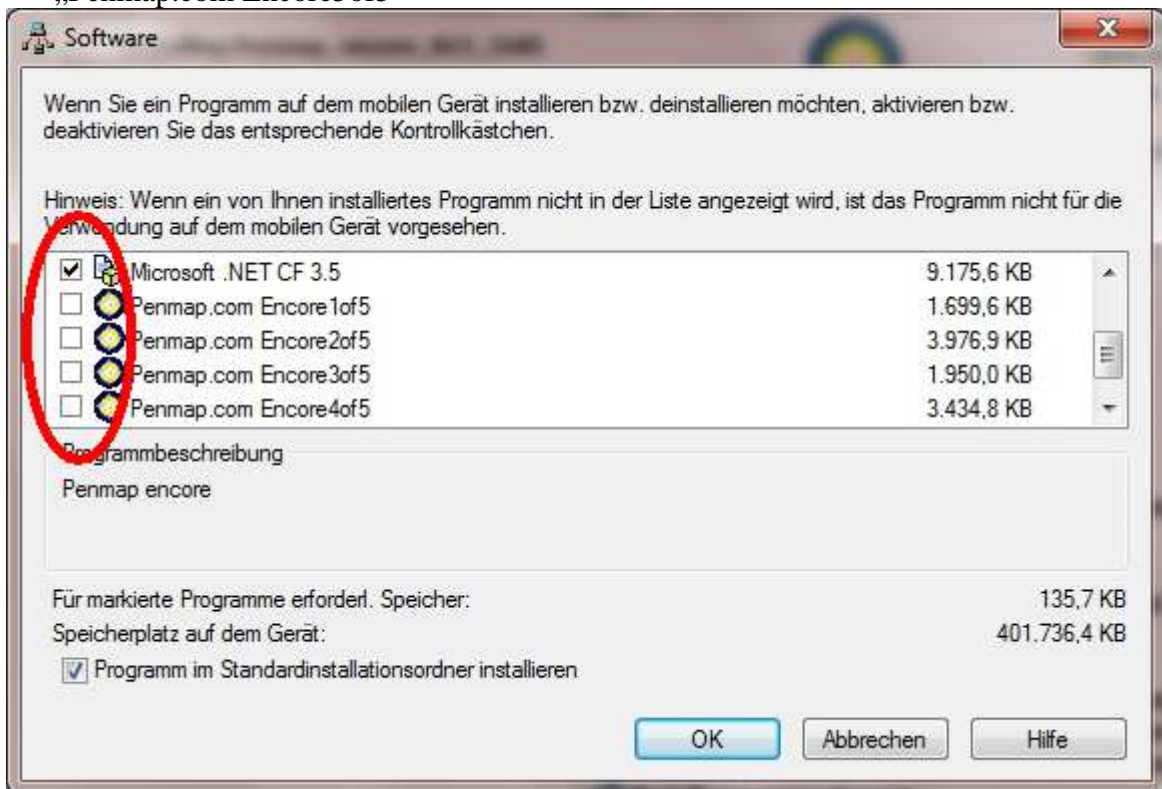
„Penmap.com Encore5of5

Software

Wenn Sie ein Programm auf dem mobilen Gerät installieren bzw. deinstallieren möchten, aktivieren bzw. deaktivieren Sie das entsprechende Kontrollkästchen.

Hinweis: Wenn ein von Ihnen installiertes Programm nicht in der Liste angezeigt wird, ist das Programm nicht für die Verwendung auf dem mobilen Gerät vorgesehen.

| | | |
|---|---|---|
| ☑ | Microsoft .NET CF 3.5 | 9.175,6 KB |
| ☐ | Penmap.com Encore1of5 | 1.699,6 KB |
| ☐ | Penmap.com Encore2of5 | 3.976,9 KB |
| ☐ | Penmap.com Encore3of5 | 1.950,0 KB |
| ☐ | Penmap.com Encore4of5 | 3.434,8 KB |

Programmbeschreibung
Penmap encore

Für markierte Programme erforderl. Speicher: 135,7 KB
Speicherplatz auf dem Gerät: 401.736,4 KB
☑ Programm im Standardinstallationsordner installieren

OK Abbrechen Hilfe